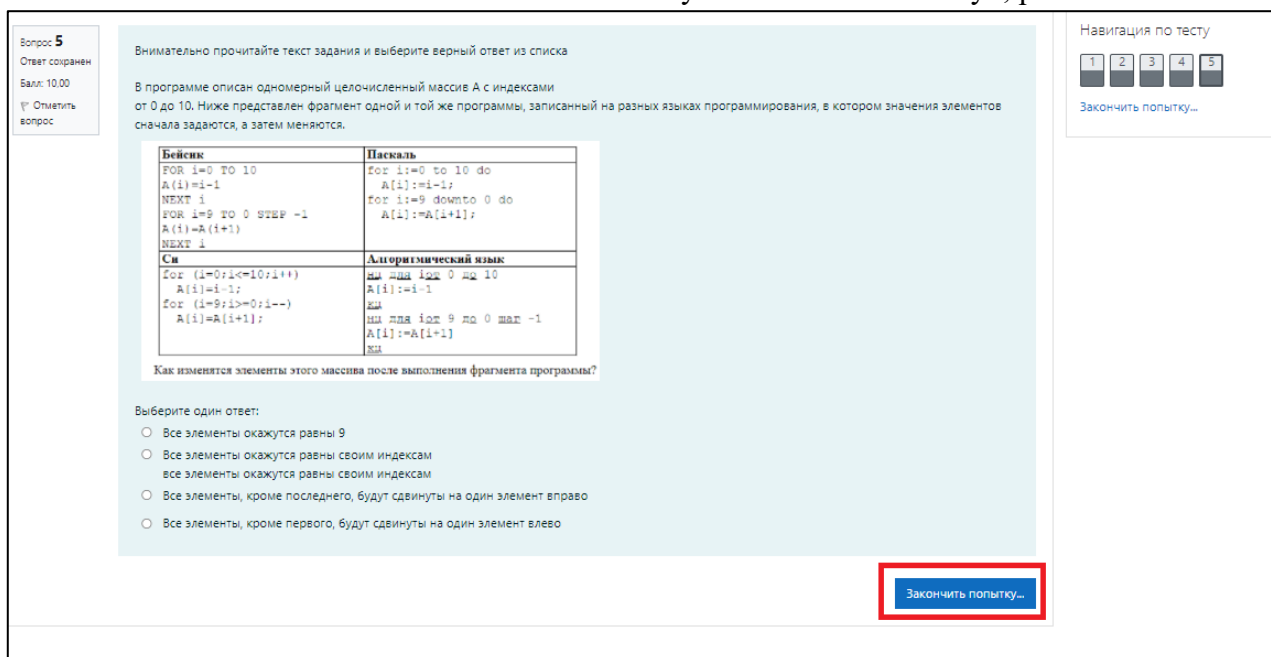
Вопрос 5
Ответ сохранен
Балл: 10.00
Отметить вопрос

Внимательно прочитайте текст задания и выберите верный ответ из списка

В программе описан одномерный целочисленный массив A с индексами от 0 до 10. Ниже представлен фрагмент одной и той же программы, записанный на разных языках программирования, в котором значения элементов сначала задаются, а затем меняются.

| Бейсик | Паскаль |
|---|---|
| FOR i=0 TO 10<br>A(i)=i-1<br>NEXT i<br>FOR i=9 TO 0 STEP -1<br>A(i)=A(i+1)<br>NEXT i | for i:=0 to 10 do<br>A[i]:=i-1;<br>for i:=9 downto 0 do<br>A[i]:=A[i+1]; |
| **Си** | **Алгоритмический язык** |
| for (i=0;i<=10;i++)<br>A[i]=i-1;<br>for (i=9;i>=0;i--)<br>A[i]=A[i+1]; | нц для i от 0 до 10<br>A[i]:=i-1<br>кц<br>нц для i от 9 до 0 шаг -1<br>A[i]:=A[i+1]<br>кц |

Как изменятся элементы этого массива после выполнения фрагмента программы?

Выберите один ответ:
Все элементы окажутся равны 9
Все элементы окажутся равны своим индексам
все элементы окажутся равны своим индексам
Все элементы, кроме последнего, будут сдвинуты на один элемент вправо
Все элементы, кроме первого, будут сдвинуты на один элемент влево

Закончить попытку...

Навигация по тесту
1 2 3 4 5
Закончить попытку...